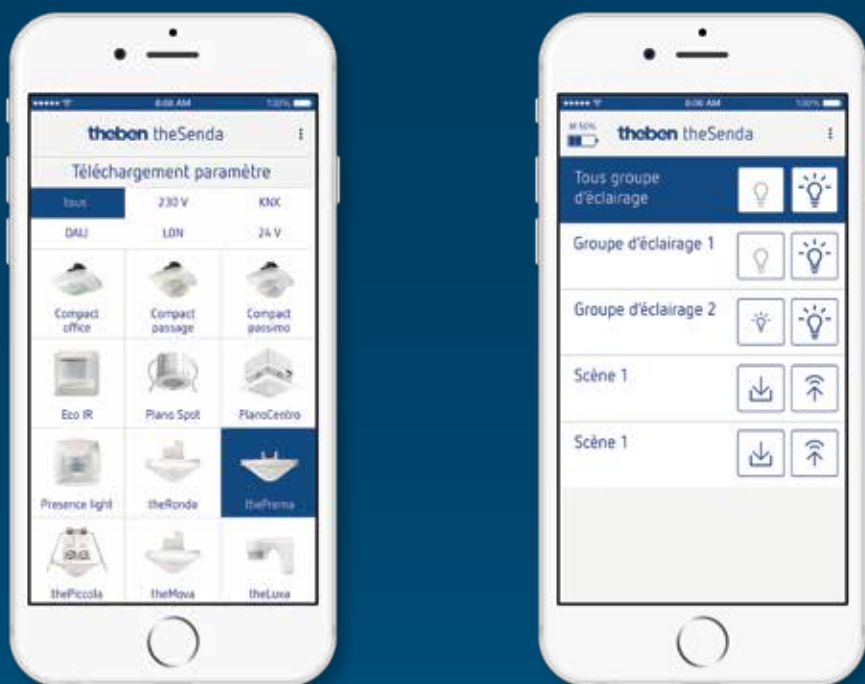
8:08 AM
100%

theben theSenda

Téléchargement paramètre

| tous | 230 V | KNX |
|---|---|---|
| DALI | LON | 24 V |

Compact office
Compact passage
Compact passimo
Eco IR
Plano Spot
PlanoCentro
Presence light
theRonda
thePrema
thePiccola
theMova
theLuxa

8:08 AM
100%

theben theSenda

Tous groupe d'éclairage

Groupe d'éclairage 1

Groupe d'éclairage 2

Scène 1

Scène 1